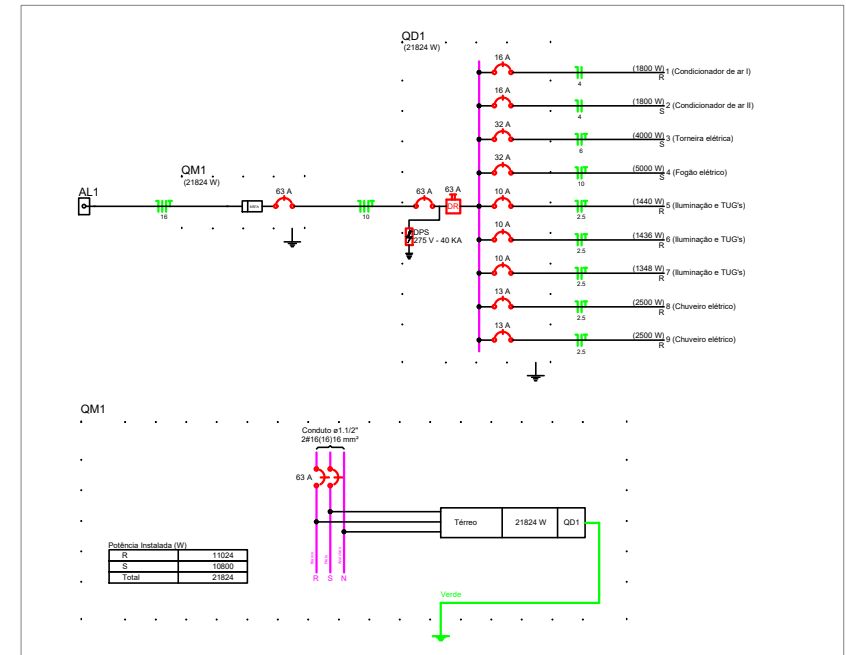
QD1
(21824 W)

16 A
(1800 W) R 1 (Condicionador de ar I)
4

16 A
(1800 W) S 2 (Condicionador de ar II)
4

32 A
(4000 W) S 3 (Torneira elétrica)
6

32 A
(5000 W) S 4 (Fogão elétrico)
10

10 A
(1440 W) R 5 (Iluminação e TUG's)
2.5

10 A
(1436 W) R 6 (Iluminação e TUG's)
2.5

10 A
(1348 W) R 7 (Iluminação e TUG's)
2.5

13 A
(2500 W) R 8 (Chuveiro elétrico)
2.5

13 A
(2500 W) S 9 (Chuveiro elétrico)
2.5

AL1
16

QM1
(21824 W)
63 A
10

63 A
63 A
DR
DPS
275 V - 40 KA

QM1

Conduto ø1.1/2"
2#16(16)16 mm²
63 A

R S N

Térreo | 21824 W | QD1

Verde

Potência Instalada (W)

| R | 11024 |
|---|---|
| S | 10800 |
| Total | 21824 |